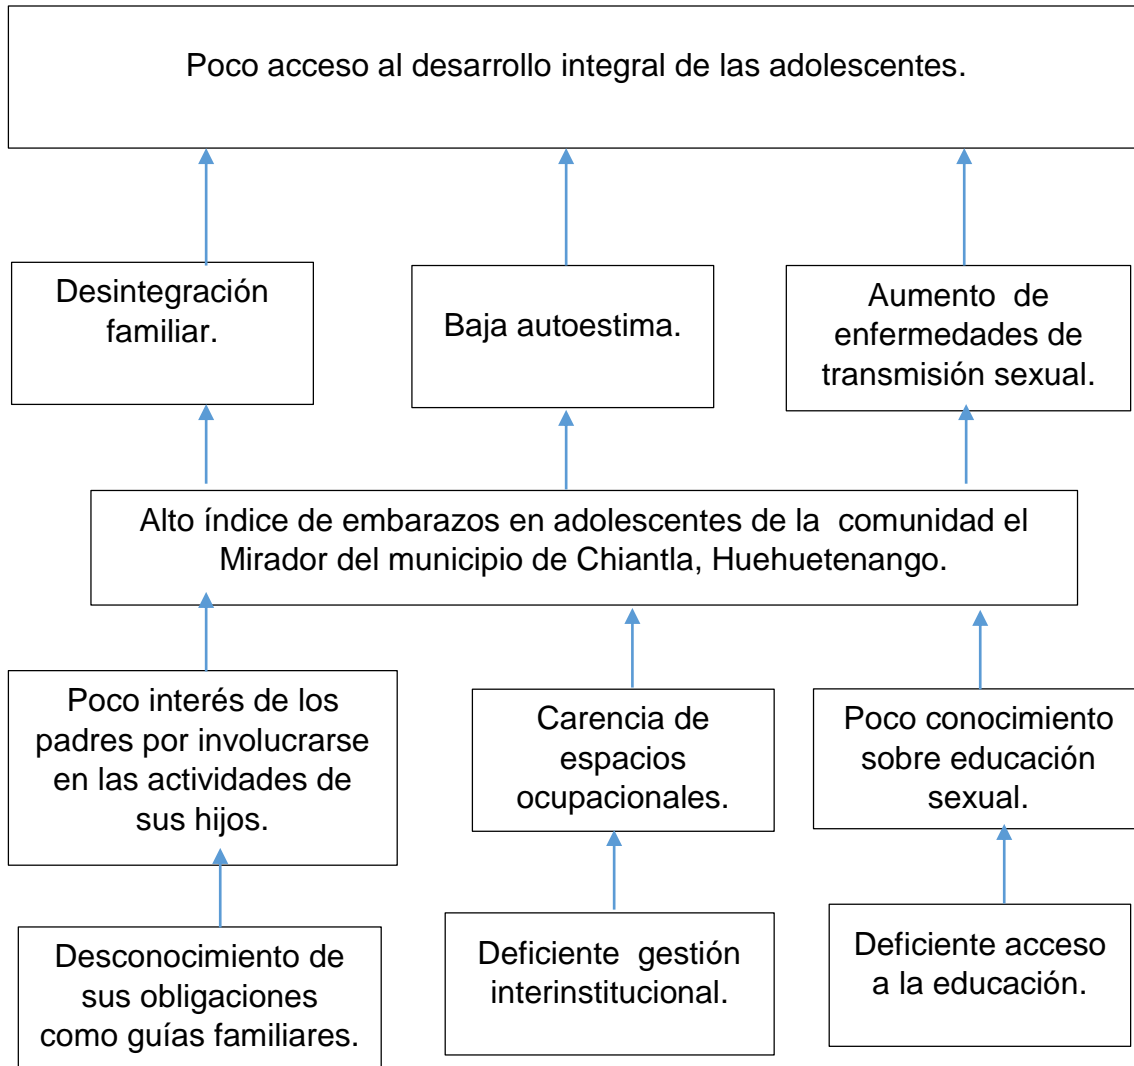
Poco acceso al desarrollo integral de las adolescentes.

Desintegración familiar.

Baja autoestima.

Aumento de enfermedades de transmisión sexual.

Alto índice de embarazos en adolescentes de la comunidad el Mirador del municipio de Chiantla, Huehuetenango.

Poco interés de los padres por involucrarse en las actividades de sus hijos.

Carencia de espacios ocupacionales.

Poco conocimiento sobre educación sexual.

Desconocimiento de sus obligaciones como guías familiares.

Deficiente gestión interinstitucional.

Deficiente acceso a la educación.